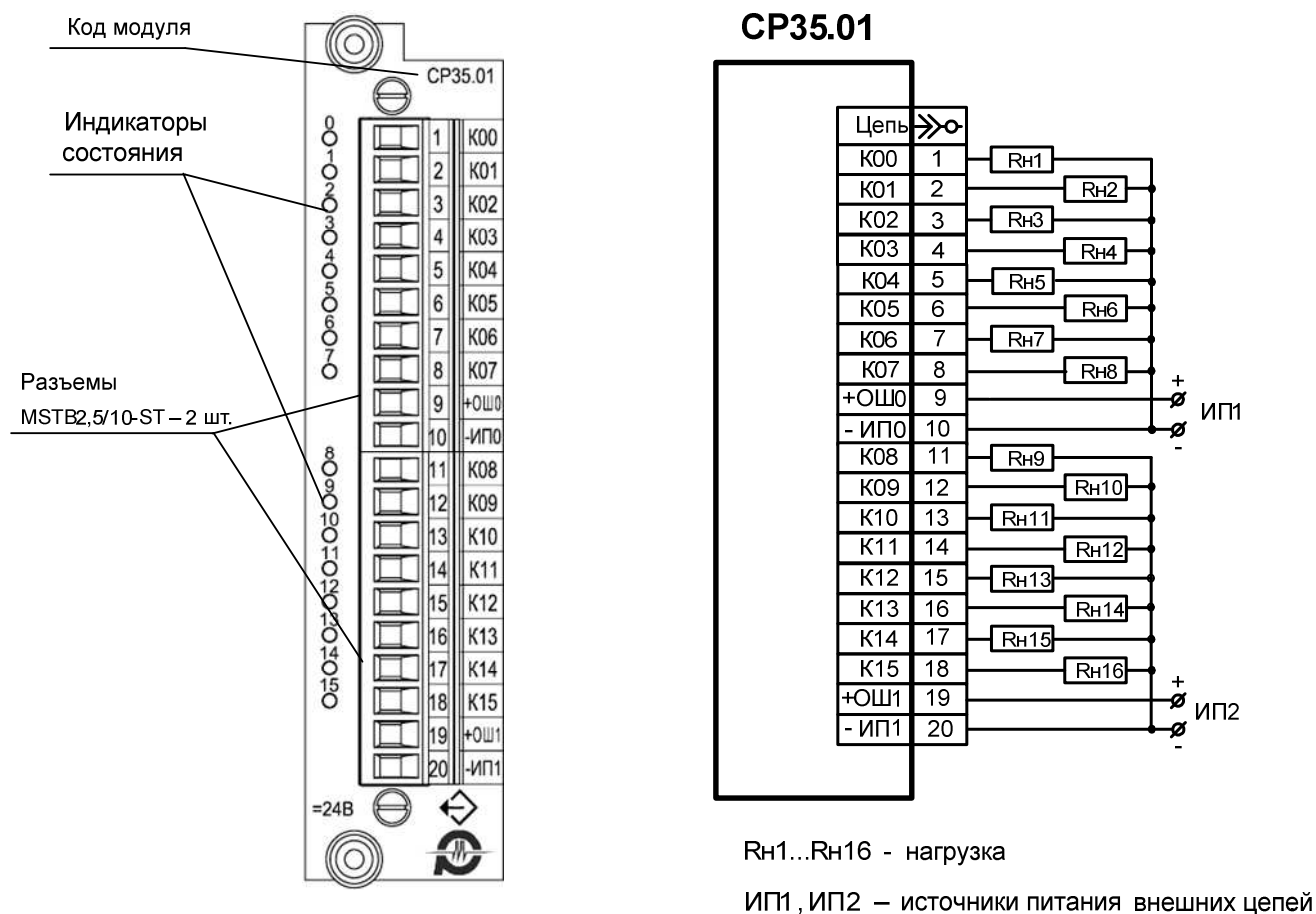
Код модуля

CP35.01

Индикаторы состояния

0 1 2 3 4 5 6 7

| 1 | K00 |
|---|---|
| 2 | K01 |
| 3 | K02 |
| 4 | K03 |
| 5 | K04 |
| 6 | K05 |
| 7 | K06 |
| 8 | K07 |
| 9 | +ОШ0 |
| 10 | -ИП0 |
| 11 | K08 |
| 12 | K09 |
| 13 | K10 |
| 14 | K11 |
| 15 | K12 |
| 16 | K13 |
| 17 | K14 |
| 18 | K15 |
| 19 | +ОШ1 |
| 20 | -ИП1 |

Разъемы MSTB2,5/10-ST – 2 шт.

8 9 10 11 12 13 14 15

=24В

CP35.01

| Цепь | |
|---|---|
| K00 | 1 |
| K01 | 2 |
| K02 | 3 |
| K03 | 4 |
| K04 | 5 |
| K05 | 6 |
| K06 | 7 |
| K07 | 8 |
| +ОШ0 | 9 |
| - ИП0 | 10 |
| K08 | 11 |
| K09 | 12 |
| K10 | 13 |
| K11 | 14 |
| K12 | 15 |
| K13 | 16 |
| K14 | 17 |
| K15 | 18 |
| +ОШ1 | 19 |
| - ИП1 | 20 |

Rн1 Rн2 Rн3 Rн4 Rн5 Rн6 Rн7 Rн8

+ ИП1 -

Rн9 Rн10 Rн11 Rн12 Rн13 Rн14 Rн15 Rн16

+ ИП2 -

Rн1...Rн16 - нагрузка

ИП1, ИП2 – источники питания внешних цепей